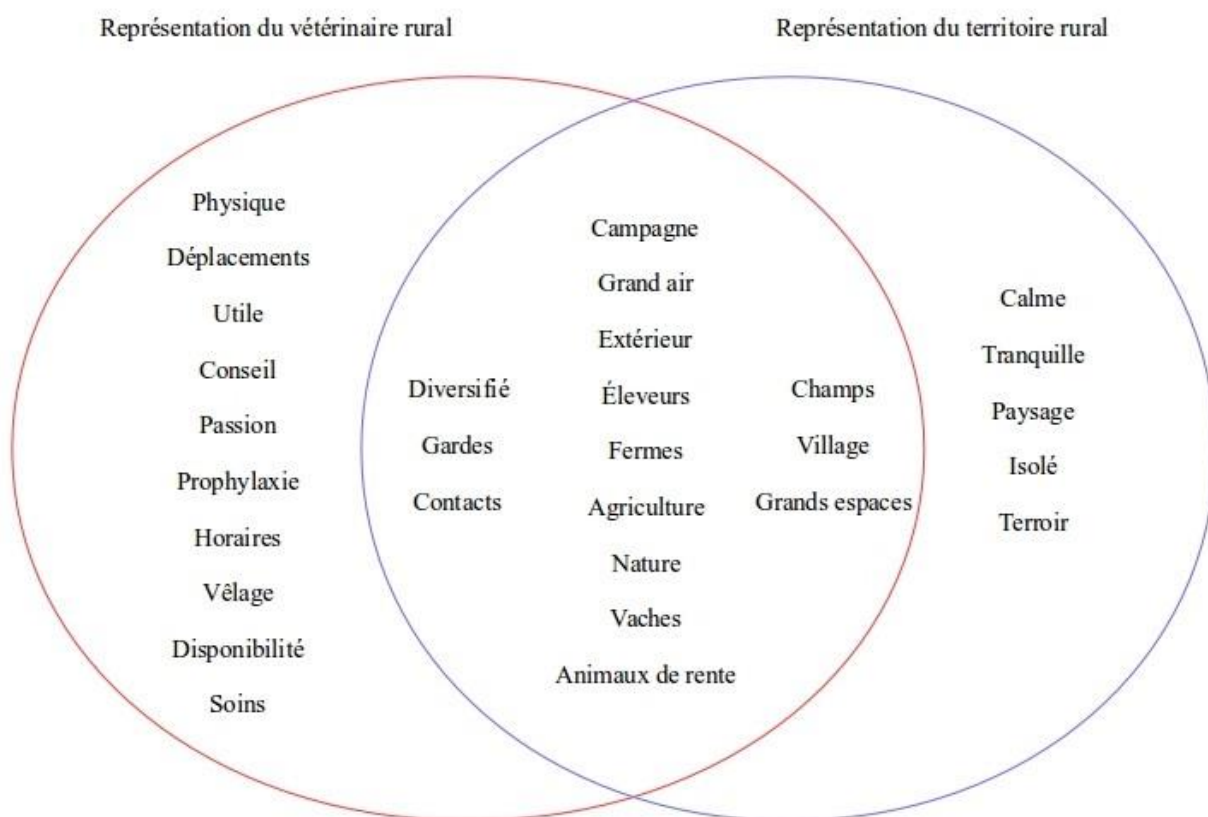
Représentation du vétérinaire rural

Représentation du territoire rural

Physique
Déplacements
Utile
Conseil
Passion
Prophylaxie
Horaires
Vêlage
Disponibilité
Soins

Diversifié
Gardes
Contacts

Campagne
Grand air
Extérieur
Éleveurs
Fermes
Agriculture
Nature
Vaches
Animaux de rente

Champs
Village
Grands espaces

Calme
Tranquille
Paysage
Isolé
Terroir